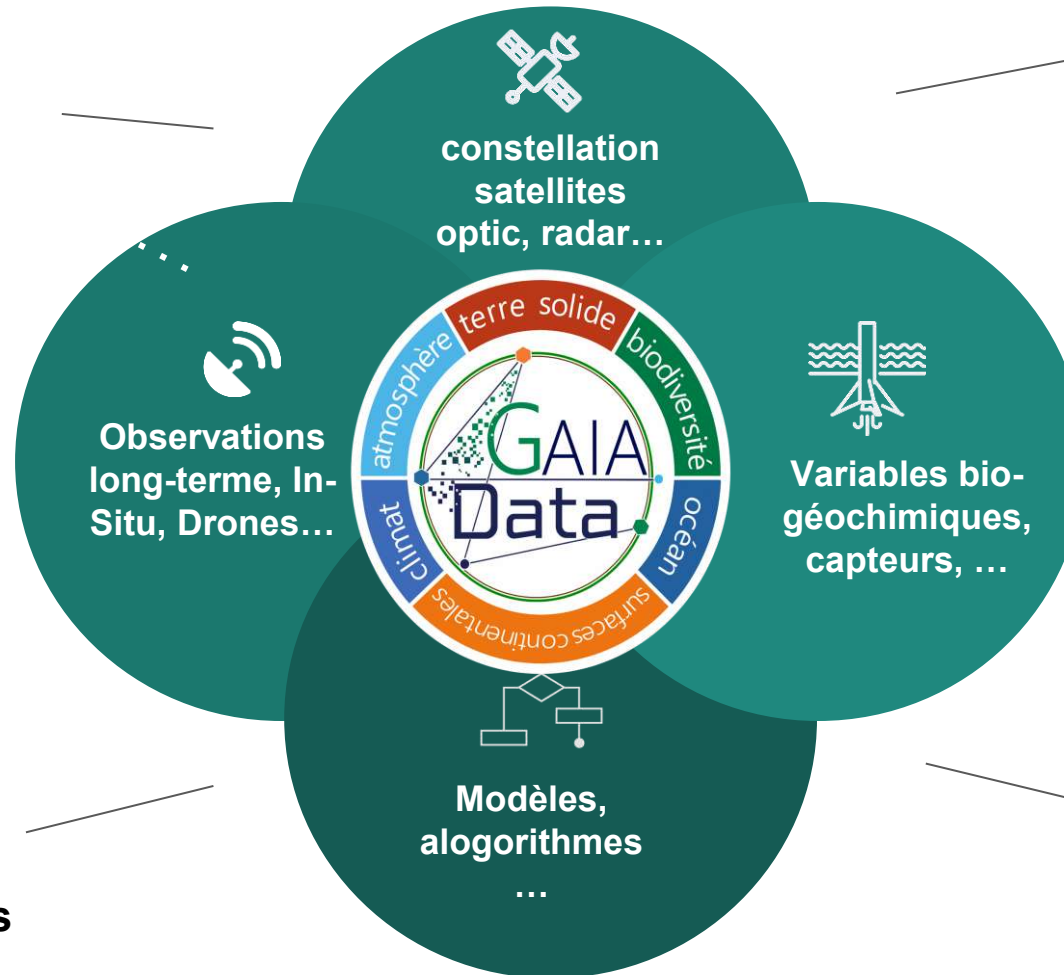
constellation satellites optic, radar…

…

Observations long-terme, In-Situ, Drones…

terre solide
biodiversité
océan
surfaces continentales
climat
atmosphère

GAIA Data

Variables bio-géochimiques, capteurs, …

Modèles, alogorithmes …

s